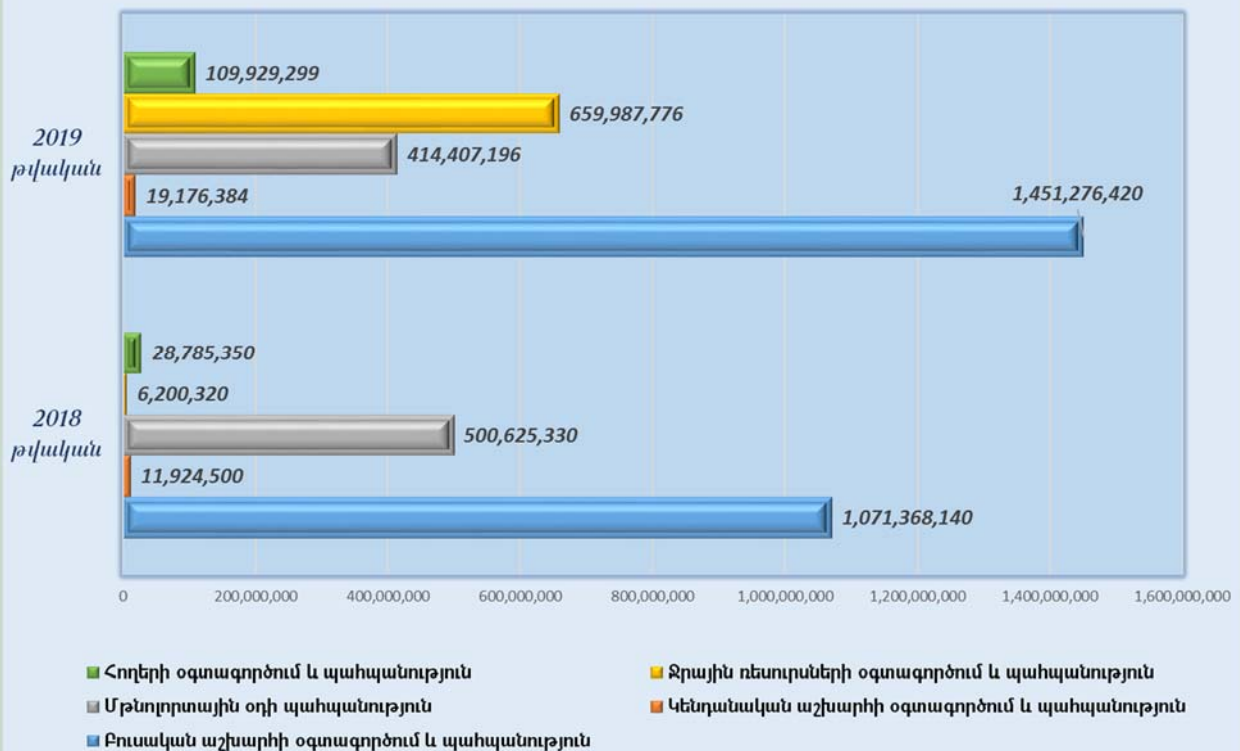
2019 թվական

109,929,299

659,987,776

414,407,196

19,176,384

1,451,276,420

2018 թվական

28,785,350

6,200,320

500,625,330

11,924,500

1,071,368,140

0
200,000,000
400,000,000
600,000,000
800,000,000
1,000,000,000
1,200,000,000
1,400,000,000
1,600,000,000

Հողերի օգտագործում և պահպանություն
Ջրային ռեսուրսների օգտագործում և պահպանություն
Մթնոլորտային օդի պահպանություն
Կենդանական աշխարհի օգտագործում և պահպանություն
Բուսական աշխարհի օգտագործում և պահպանություն